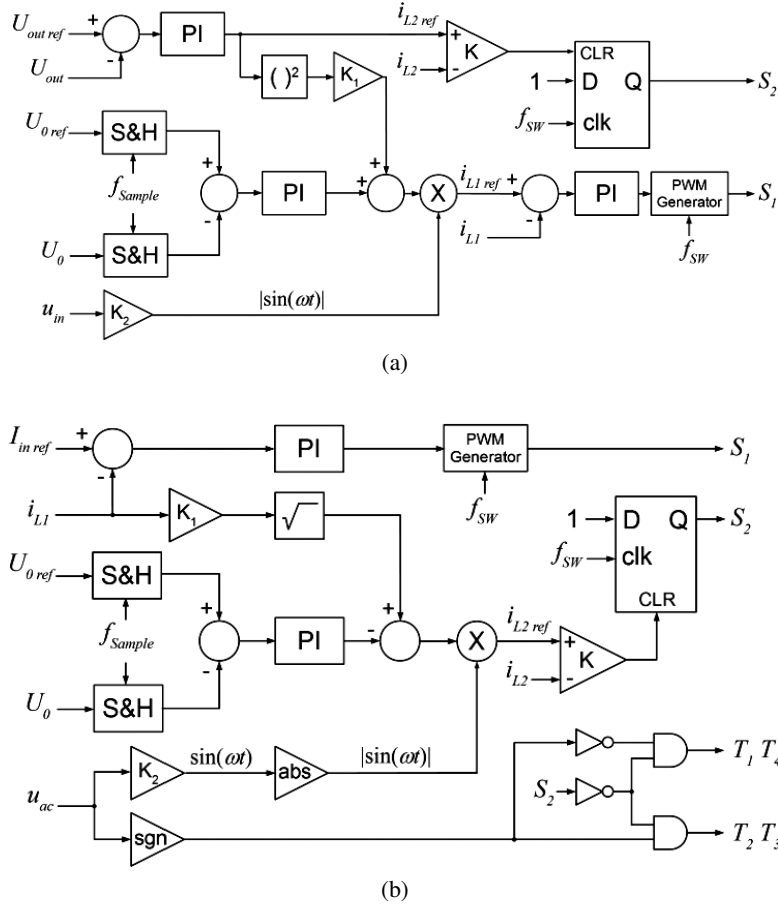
$U_{out\,ref}$ + - $U_{out}$ PI $i_{L2\,ref}$ + - K $i_{L2}$ $(\,)^2$ $K_1$ CLR 1 D Q clk $f_{SW}$ $S_2$

$U_{0\,ref}$ S&H $f_{Sample}$ + - $U_0$ S&H PI + + X $i_{L1\,ref}$ + - $i_{L1}$ PI PWM Generator $f_{SW}$ $S_1$

$u_{in}$ $K_2$ $|\sin(\omega t)|$

(a)

$I_{in\,ref}$ + - PI PWM Generator $f_{SW}$ $S_1$

$i_{L1}$ $K_1$ $\sqrt{\,}$ 1 D Q $S_2$ $f_{SW}$ clk CLR

$U_{0\,ref}$ S&H $f_{Sample}$ + - $U_0$ S&H PI - + X $i_{L2\,ref}$ + - K $i_{L2}$

$u_{ac}$ $K_2$ $\sin(\omega t)$ abs $|\sin(\omega t)|$ sgn $S_2$ $T_1\ T_4$ $T_2\ T_3$

(b)